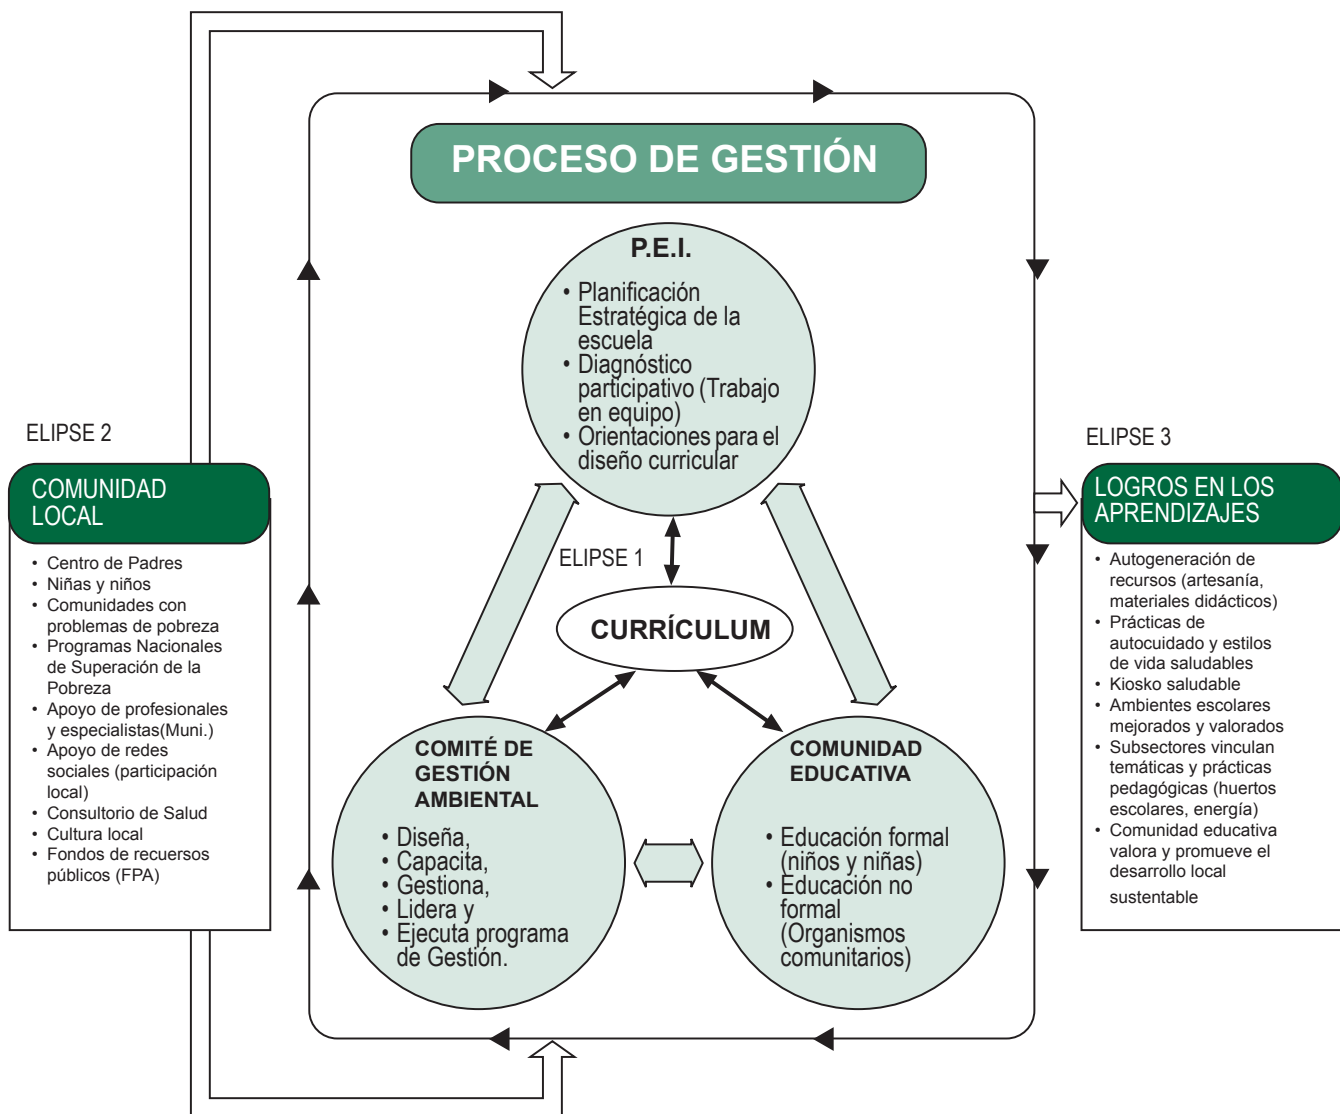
PROCESO DE GESTIÓN

P.E.I.
• Planificación Estratégica de la escuela
• Diagnóstico participativo (Trabajo en equipo)
• Orientaciones para el diseño curricular

ELIPSE 1

CURRÍCULUM

COMITÉ DE GESTIÓN AMBIENTAL
• Diseña,
• Capacita,
• Gestiona,
• Lidera y
• Ejecuta programa de Gestión.

COMUNIDAD EDUCATIVA
• Educación formal (niños y niñas)
• Educación no formal (Organismos comunitarios)

ELIPSE 2

COMUNIDAD LOCAL
• Centro de Padres
• Niñas y niños
• Comunidades con problemas de pobreza
• Programas Nacionales de Superación de la Pobreza
• Apoyo de profesionales y especialistas(Muni.)
• Apoyo de redes sociales (participación local)
• Consultorio de Salud
• Cultura local
• Fondos de recuersos públicos (FPA)

ELIPSE 3

LOGROS EN LOS APRENDIZAJES
• Autogeneración de recursos (artesanía, materiales didácticos)
• Prácticas de autocuidado y estilos de vida saludables
• Kiosko saludable
• Ambientes escolares mejorados y valorados
• Subsectores vinculan temáticas y prácticas pedagógicas (huertos escolares, energía)
• Comunidad educativa valora y promueve el desarrollo local sustentable